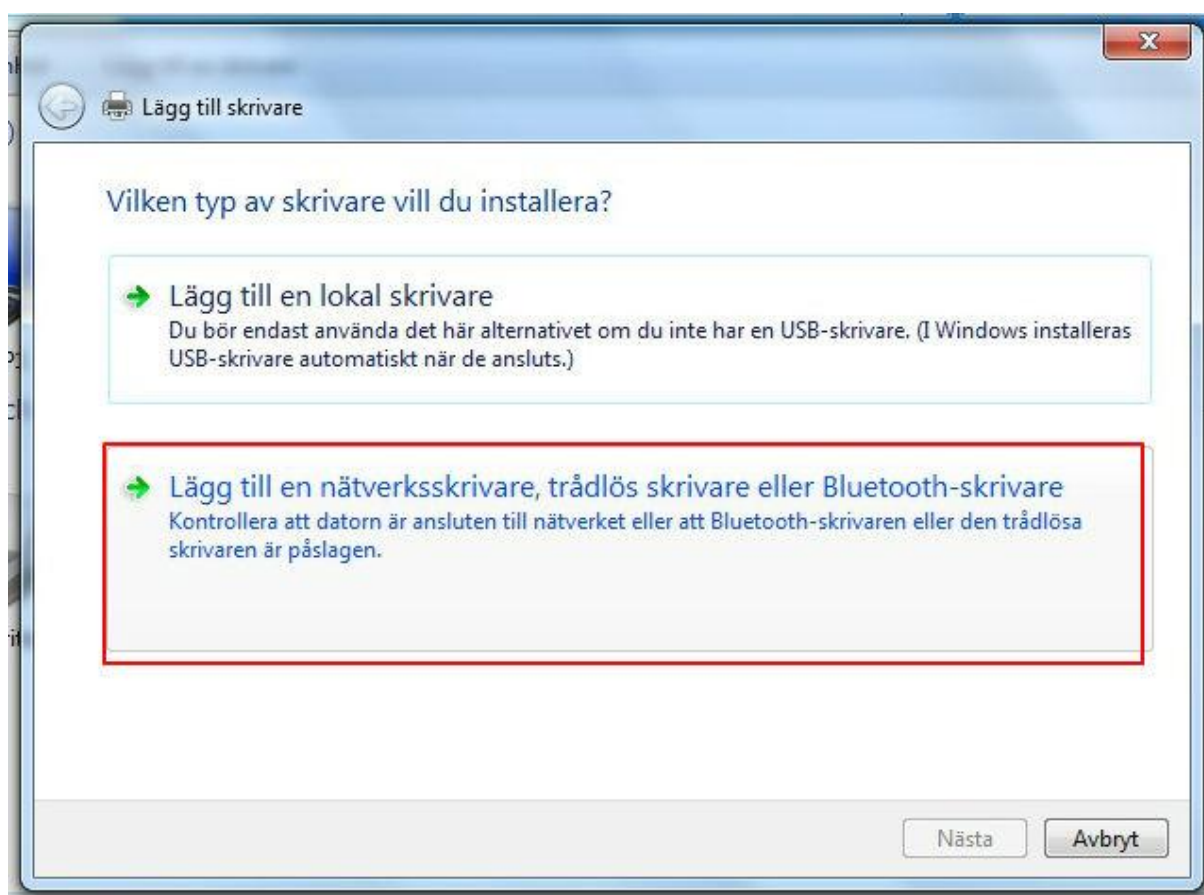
Lägg till skrivare

Vilken typ av skrivare vill du installera?

Lägg till en lokal skrivare
Du bör endast använda det här alternativet om du inte har en USB-skrivare. (I Windows installeras USB-skrivare automatiskt när de ansluts.)

Lägg till en nätverksskrivare, trådlös skrivare eller Bluetooth-skrivare
Kontrollera att datorn är ansluten till nätverket eller att Bluetooth-skrivaren eller den trådlösa skrivaren är påslagen.

Nästa Avbryt